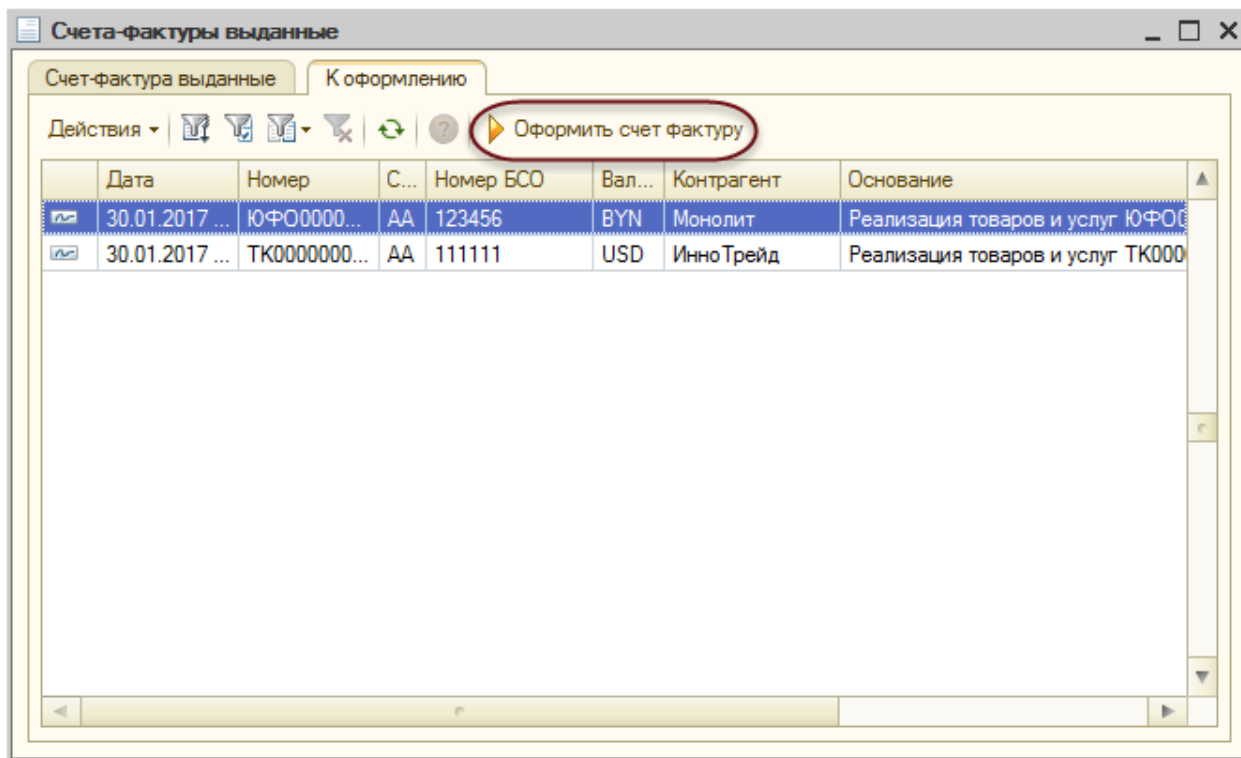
Счета-фактуры выданные

Счет-фактура выданные | К оформлению

Действия ▾ | Оформить счет фактуру

|  | Дата | Номер | С... | Номер БСО | Вал... | Контрагент | Основание |
|---|---|---|---|---|---|---|---|
|  | 30.01.2017 ... | ЮФО0000... | АА | 123456 | BYN | Монолит | Реализация товаров и услуг ЮФО( |
|  | 30.01.2017 ... | ТК0000000... | АА | 111111 | USD | ИнноТрейд | Реализация товаров и услуг ТК000( |